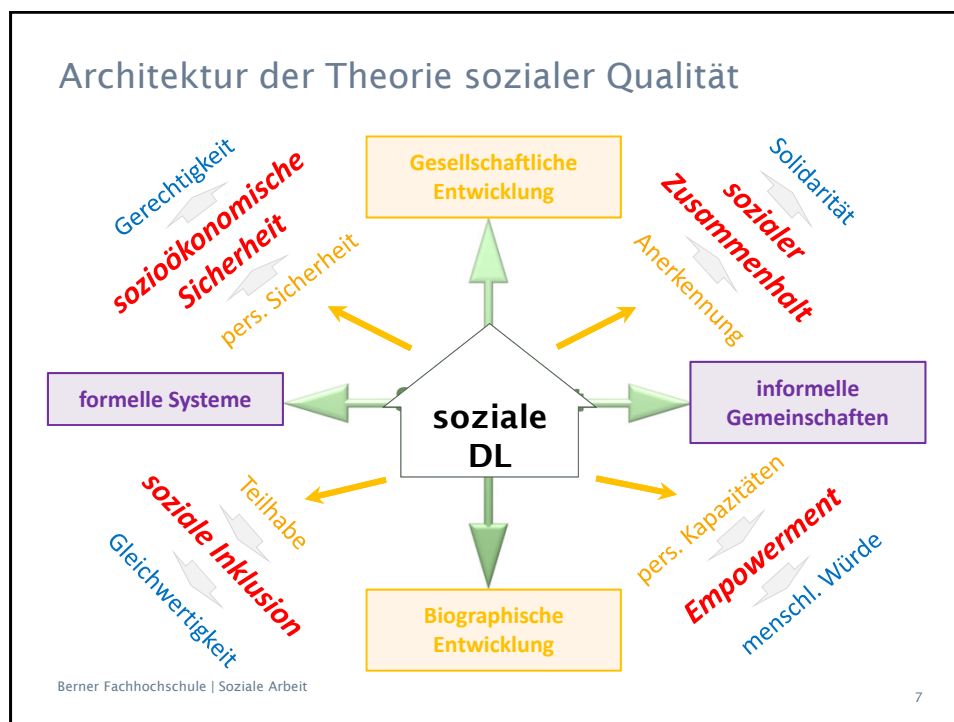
Architektur der Theorie sozialer Qualität

Gesellschaftliche Entwicklung

Gerechtigkeit
sozioökonomische Sicherheit
pers. Sicherheit

Solidarität
sozialer Zusammenhalt
Anerkennung

formelle Systeme

soziale DL

informelle Gemeinschaften

Teilhabe
soziale Inklusion
Gleichwertigkeit

pers. Kapazitäten
Empowerment
menschl. Würde

Biographische Entwicklung

Berner Fachhochschule | Soziale Arbeit

7